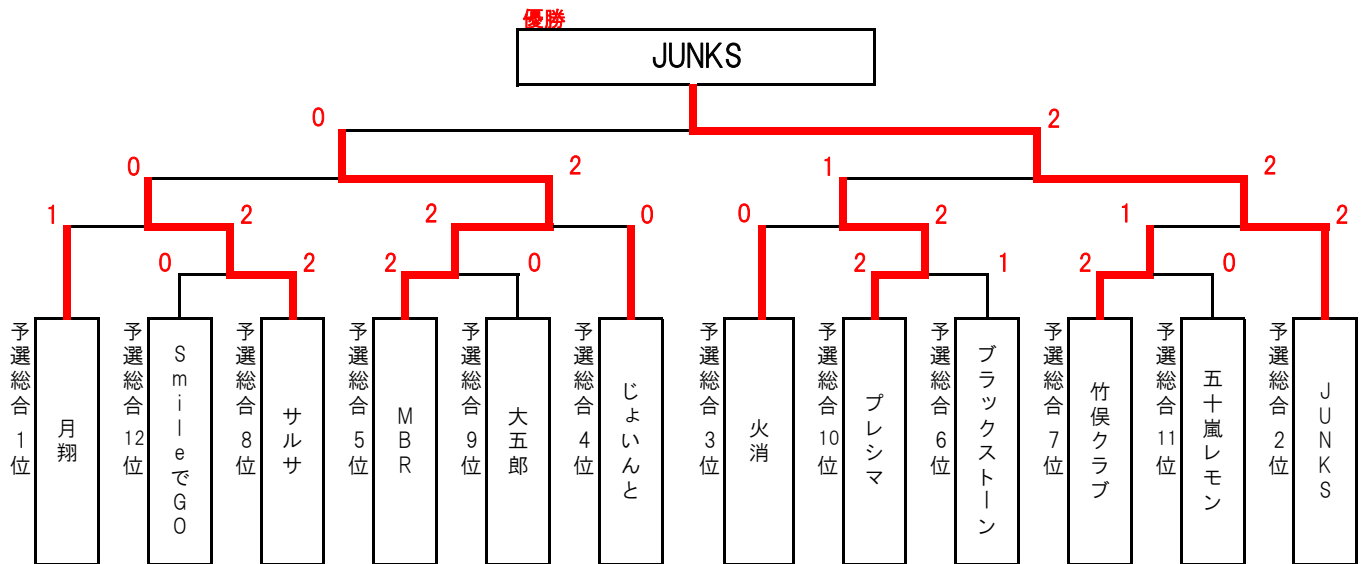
優勝

JUNKS

0 2

0 2 1 2

1 2 2 0 0 2 1 2

0 2 2 0 2 1 2 0

予選総合1位 月翔

予選総合12位 SmileでGO

予選総合8位 サルサ

予選総合5位 MBR

予選総合9位 大五郎

予選総合4位 じょいんと

予選総合3位 火消

予選総合10位 プレシマ

予選総合6位 ブラックストーン

予選総合7位 竹俣クラブ

予選総合11位 五十嵐レモン

予選総合2位 JUNKS